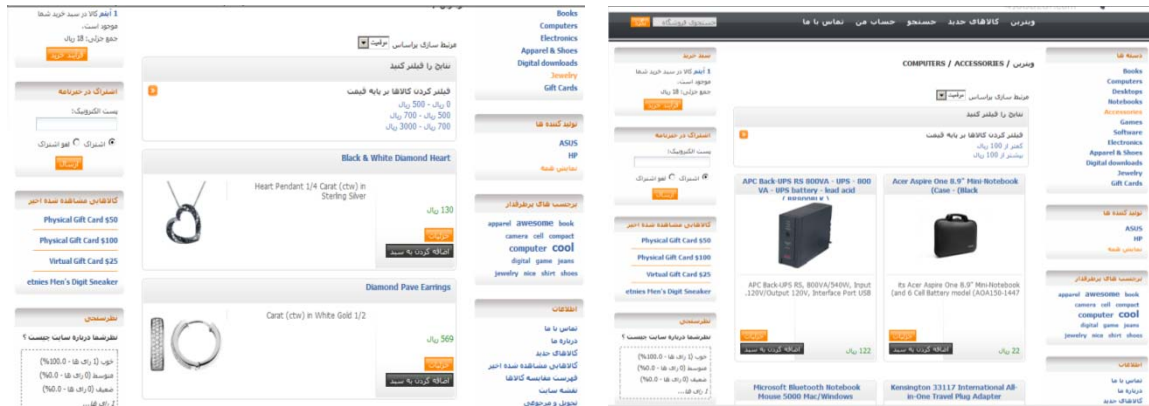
1 آیتم کالا در سبد خرید شما موجود است.
جمع جزئی: 18 ریال
فرآیند خرید

اشتراک در خبرنامه
پست الکترونیک:
اشتراک لغو اشتراک

کالاهای مشاهده شده اخیر
Physical Gift Card $50
Physical Gift Card $100
Virtual Gift Card $25
etnies Men's Digit Sneaker

نظرسنجی
نظرشما درباره سایت چیست ؟
خوب (1 رای ها - 100.0%)
متوسط (0 رای ها - 0.0%)
ضعیف (0 رای ها - 0.0%)

مرتب سازی براساس موقعیت

نتایج را فیلتر کنید
فیلتر کردن کالاهای بر پایه قیمت
0 ریال - 500 ریال
500 ریال - 700 ریال
700 ریال - 3000 ریال

Black & White Diamond Heart
Heart Pendant 1/4 Carat (ctw) in Sterling Silver
130 ریال
جزئیات
اضافه کردن به سبد

Diamond Pave Earrings
Carat (ctw) in White Gold 1/2
569 ریال
جزئیات
اضافه کردن به سبد

Books
Computers
Electronics
Apparel & Shoes
Digital downloads
Jewelry
Gift Cards

تولید کنندگان
ASUS
HP
تمامی شده

برچسب های پربرخوردار
apparel awesome book camera cell compact computer cool digital game jeans jewelry nice shirt shoes

اطلاعات
تماس با ما
درباره ما
کالاهای جدید
کالاهای مشاهده شده اخیر
فهرست مقایسه کالاها
نقشه سایت
تحویل و مرجوعی

ویترین کالاهای جدید جستجو حساب من تماس با ما
جستجوی فروشگاه

سبد خرید
1 آیتم کالا در سبد خرید شما موجود است.
جمع جزئی: 18 ریال
فرآیند خرید

اشتراک در خبرنامه
پست الکترونیک:
اشتراک لغو اشتراک

کالاهای مشاهده شده اخیر
Physical Gift Card $50
Physical Gift Card $100
Virtual Gift Card $25
etnies Men's Digit Sneaker

نظرسنجی
نظرشما درباره سایت چیست ؟
خوب (1 رای ها - 100.0%)
متوسط (0 رای ها - 0.0%)
ضعیف (0 رای ها - 0.0%)

ویترین / COMPUTERS / ACCESSORIES
مرتب سازی براساس موقعیت

نتایج را فیلتر کنید
فیلتر کردن کالاهای بر پایه قیمت
کمتر از 100 ریال
بیشتر از 100 ریال

APC Back-UPS RS 800VA - UPS - 800 VA - UPS battery - lead acid
APC Back-UPS RS, 800VA/540W, Input 120V/Output 120V, Interface Port USB
جزئیات
اضافه کردن به سبد
122 ریال

Acer Aspire One 8.9" Mini-Notebook (Case - (Black
its Acer Aspire One 8.9" Mini-Notebook (and 6 Cell Battery model (AOA150-1447
جزئیات
اضافه کردن به سبد
22 ریال

Microsoft Bluetooth Notebook Mouse 5000 Mac/Windows
Kensington 33117 International All-in-One Travel Plug Adapter

دسته ها
Books
Computers
Desktops
Notebooks
Accessories
Games
Software
Electronics
Apparel & Shoes
Digital downloads
Jewelry
Gift Cards

تولید کنندگان
ASUS
HP
تمامی شده

برچسب های پربرخوردار
apparel awesome book camera cell compact computer cool digital game jeans jewelry nice shirt shoes

اطلاعات
تماس با ما
درباره ما
کالاهای جدید